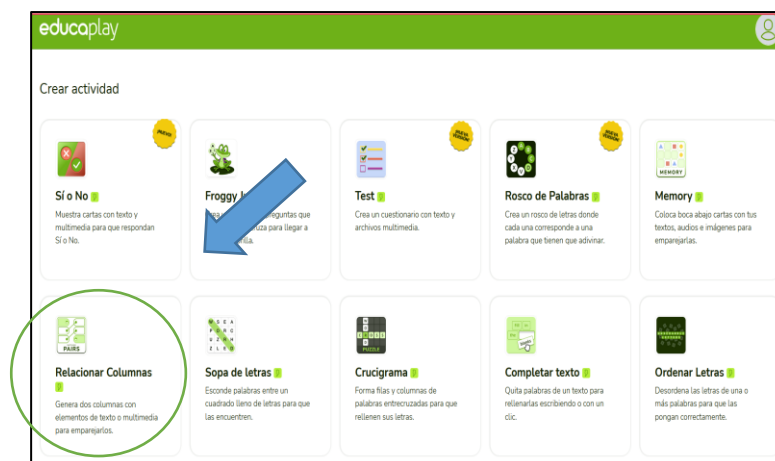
educaplay

Crear actividad

¡NUEVO!

Sí o No

Muestra cartas con texto y multimedia para que respondan Sí o No.

Froggy J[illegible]

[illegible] preguntas que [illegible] ruza para llegar a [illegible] illa.

NUEVA VERSIÓN

Test

Crea un cuestionario con texto y archivos multimedia.

NUEVA VERSIÓN

Rosco de Palabras

Crea un rosco de letras donde cada una corresponde a una palabra que tienen que adivinar.

MEMORY

Memory

Coloca boca abajo cartas con tus textos, audios e imágenes para emparejarlas.

PAIRS

Relacionar Columnas

Genera dos columnas con elementos de texto o multimedia para emparejarlos.

Sopa de letras

Esconde palabras entre un cuadrado lleno de letras para que las encuentren.

PUZZLE

Crucigrama

Forma filas y columnas de palabras entrecruzadas para que rellenen sus letras.

Completar texto

Quita palabras de un texto para rellenarlas escribiendo o con un clic.

Ordenar Letras

Desordena las letras de una o más palabras para que las pongan correctamente.